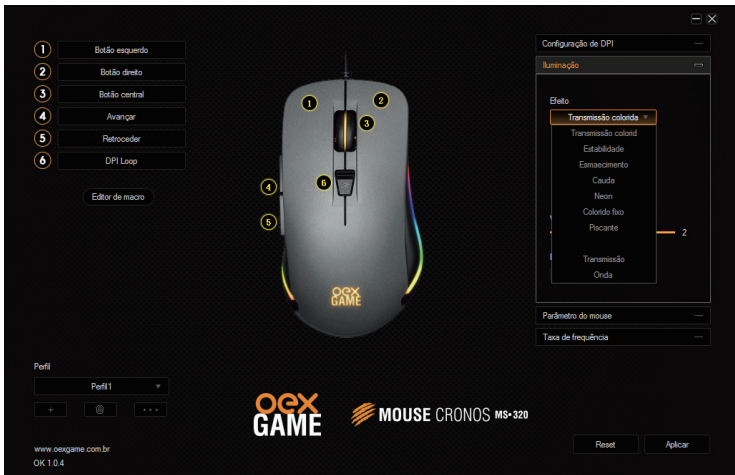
1 Botão esquerdo
2 Botão direito
3 Botão central
4 Avançar
5 Retroceder
6 DPI Loop

Editor de macro

1 2 3 4 5 6

OEX GAME

Configuração de DPI
Iluminação

Efeito
Transmissão colorida
Transmissão colorid
Estabilidade
Esmaecimento
Cauda
Neon
Colorido fixo
Piscante
Transmissão
Onda

2

Parâmetro do mouse
Taxa de frequência

Perfil
Perfil 1
+ ◎ • • •

www.oexgame.com.br
OK 1.0.4

OEX GAME
MOUSE CRONOS MS-320

Reset
Aplicar